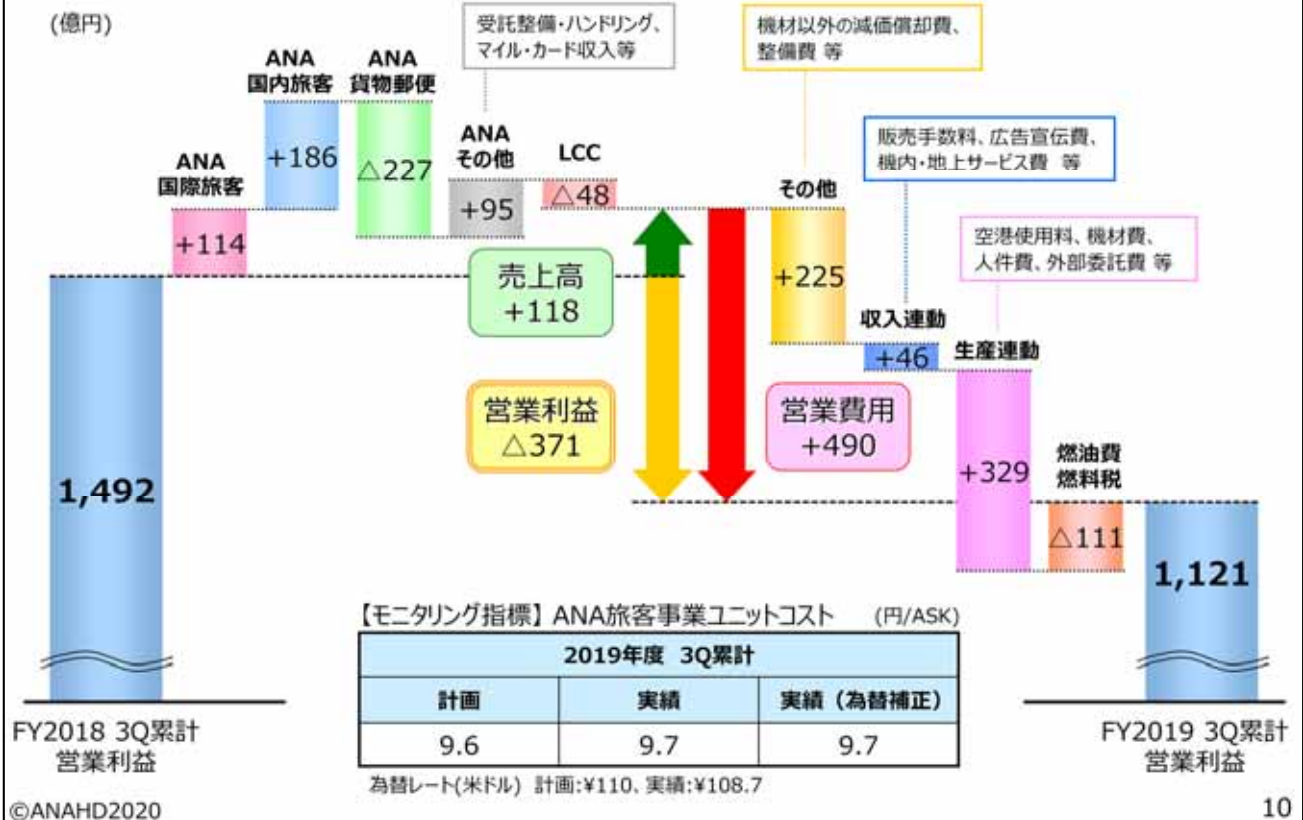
(億円)

受託整備・ハンドリング、マイル・カード収入等

機材以外の減価償却費、整備費 等

ANA 国内旅客
+186

ANA 貨物郵便
△227

ANA 国際旅客
+114

ANA その他
+95

LCC
△48

販売手数料、広告宣伝費、機内・地上サービス費 等

その他
+225

空港使用料、機材費、人件費、外部委託費 等

売上高
+118

収入連動
+46

生産連動
+329

営業利益
△371

営業費用
+490

燃油費 燃料税
△111

1,492

1,121

【モニタリング指標】ANA旅客事業ユニットコスト (円/ASK)

| 2019年度 3Q累計 | | |
|---|---|---|
| 計画 | 実績 | 実績(為替補正) |
| 9.6 | 9.7 | 9.7 |

為替レート(米ドル) 計画:¥110、実績:¥108.7

FY2018 3Q累計
営業利益

FY2019 3Q累計
営業利益

©ANAHD2020

10